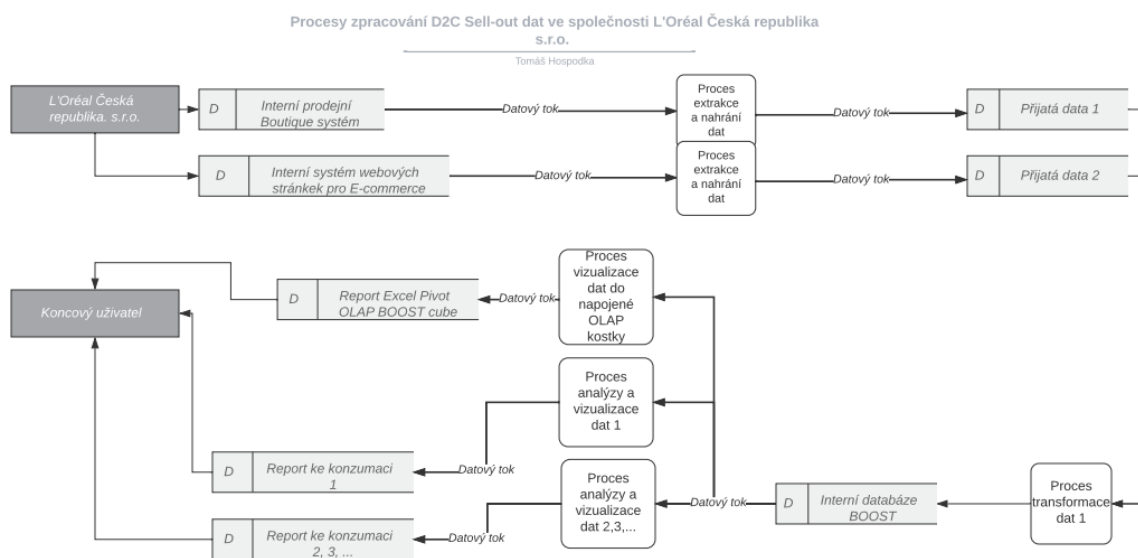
Procesy zpracování D2C Sell-out dat ve společnosti L'Oréal Česká republika s.r.o.

Tomáš Hospodka

L'Oréal Česká republika. s.r.o.

D Interní prodejní Boutique systém

Datový tok

Proces extrakce a nahrání dat

Datový tok

D Přijatá data 1

D Interní systém webových stránek pro E-commerce

Datový tok

Proces extrakce a nahrání dat

Datový tok

D Přijatá data 2

Koncový uživatel

D Report Excel Pivot OLAP BOOST cube

Datový tok

Proces vizualizace dat do napojené OLAP kostky

Proces analýzy a vizualizace dat 1

D Report ke konzumaci 1

Datový tok

Proces analýzy a vizualizace dat 2,3,...

Datový tok

D Interní databáze BOOST

Proces transformace dat 1

D Report ke konzumaci 2, 3, ...

Datový tok